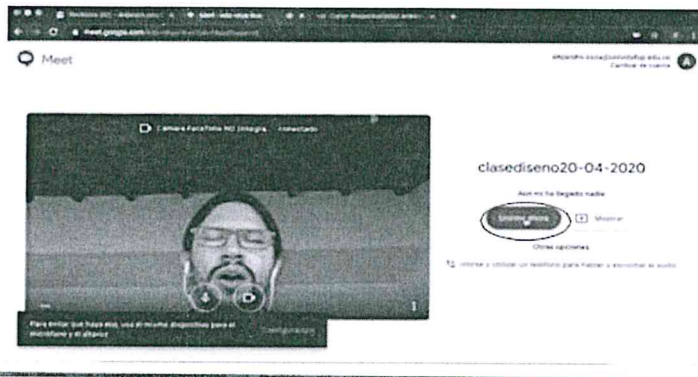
meet.google.com

Meet

Cambiar de cuenta

Cámara FaceTime HD (integra... conectado

clasediseno20-04-2020

Aún no ha llegado nadie

Unirme ahora

Mostrar

Otras opciones

Unirse y utilizar un teléfono para hablar y escuchar el audio

Para evitar que haya eco, usa el mismo dispositivo para el micrófono y el altavoz

Configuración